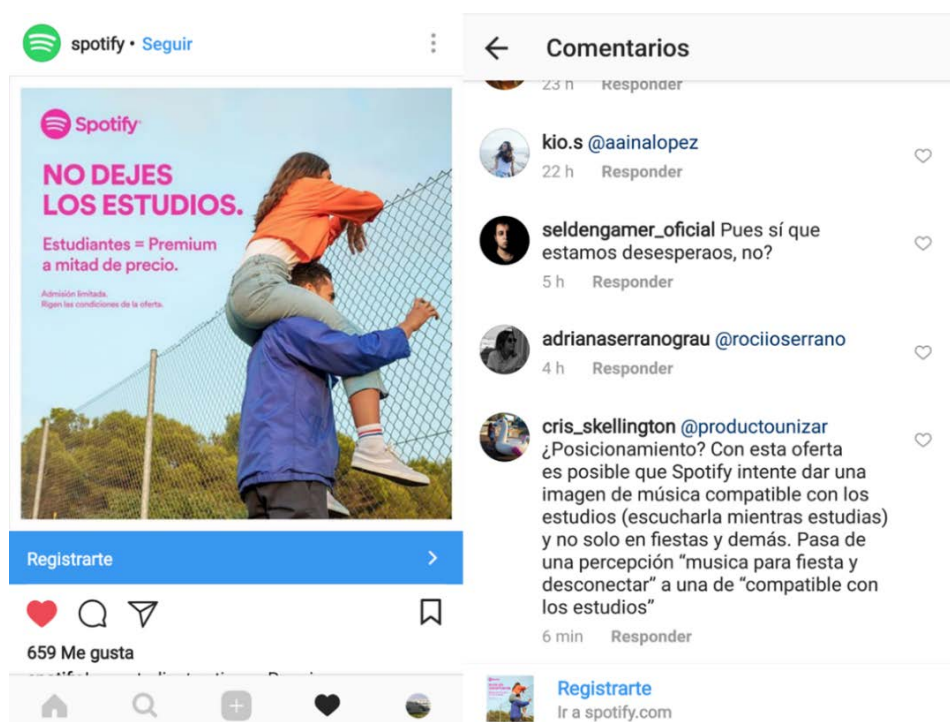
spotify • Seguir

Spotify

NO DEJES LOS ESTUDIOS.

Estudiantes = Premium a mitad de precio.

Admisión limitada. Rigen las condiciones de la oferta.

Registrarte

659 Me gusta

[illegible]

Comentarios

23 h Responder

kio.s @aainalopez
22 h Responder

seldengamer_oficial Pues sí que estamos desesperaos, no?
5 h Responder

adrianaserranograu @rociioserrano
4 h Responder

cris_skellington @productounizar ¿Posicionamiento? Con esta oferta es posible que Spotify intente dar una imagen de música compatible con los estudios (escucharla mientras estudias) y no solo en fiestas y demás. Pasa de una percepción "musica para fiesta y desconectar" a una de "compatible con los estudios"
6 min Responder

Registrarte
Ir a spotify.com